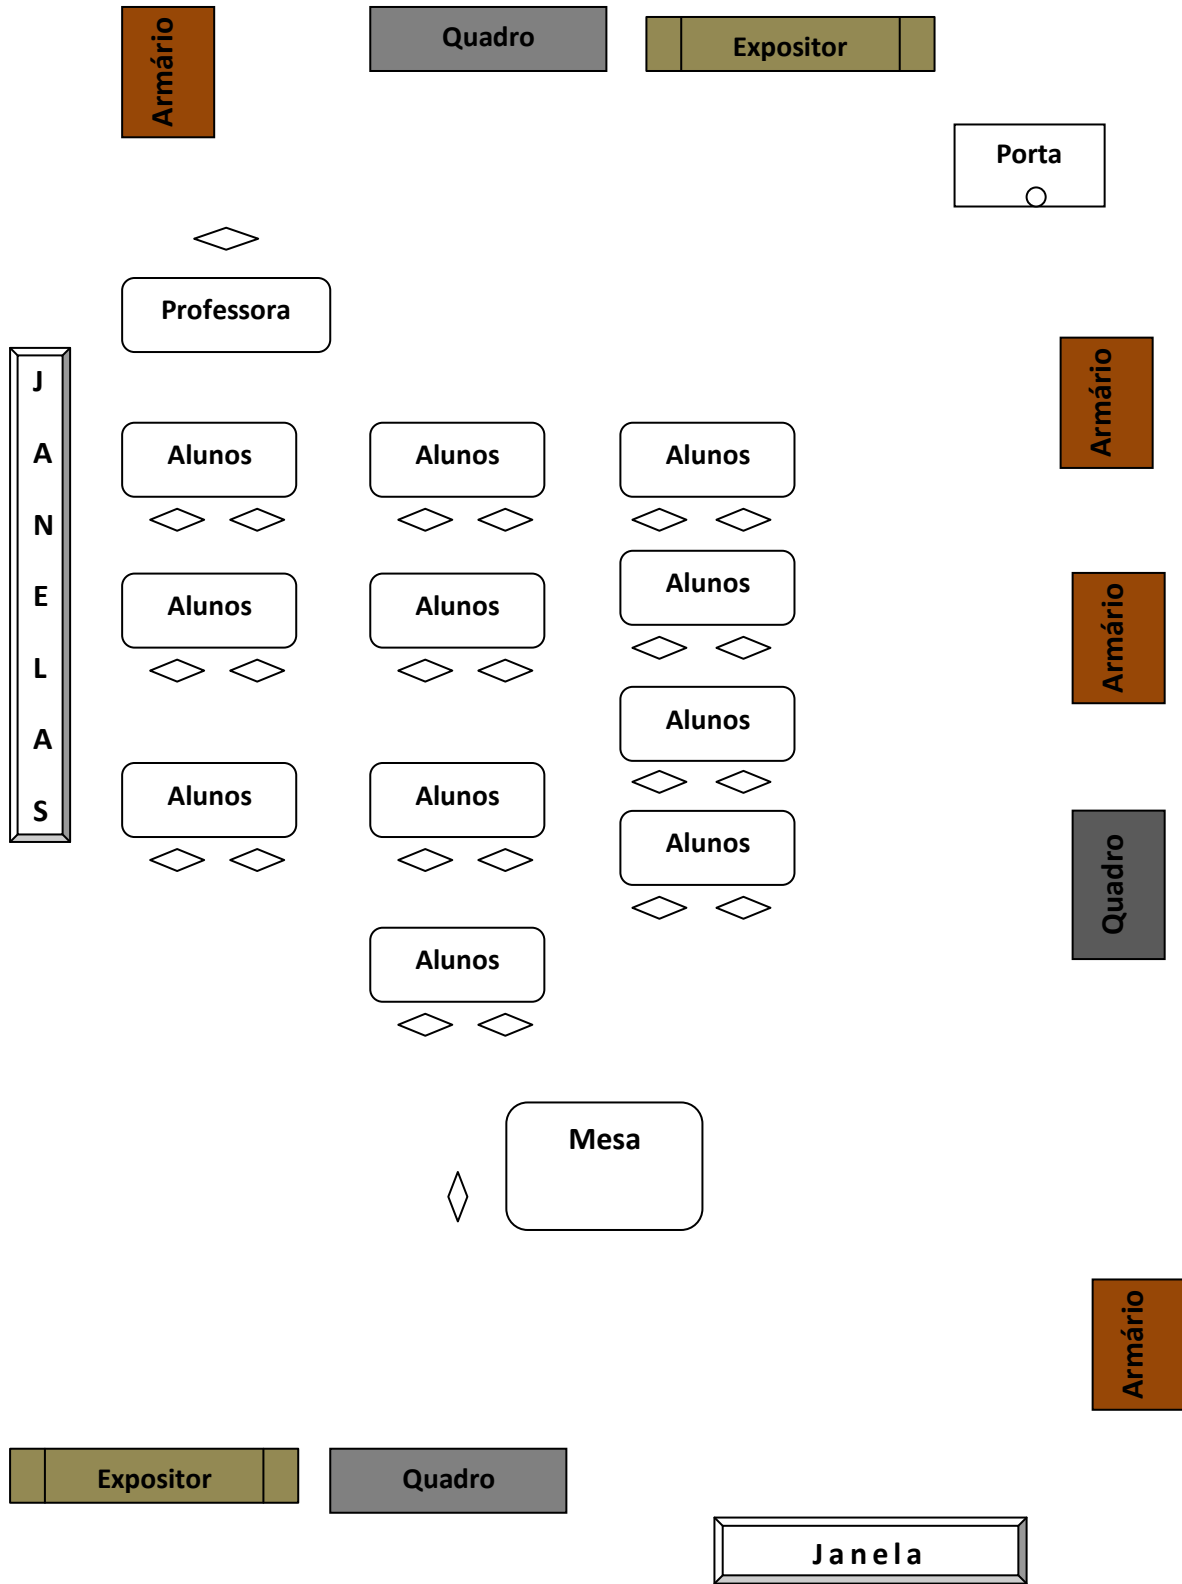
Armário

Quadro

Expositor

Porta

Professora

J
A
N
E
L
A
S

Armário

Alunos

Alunos

Alunos

Alunos

Alunos

Alunos

Armário

Alunos

Alunos

Alunos

Alunos

Quadro

Alunos

Mesa

Armário

Expositor

Quadro

Janela